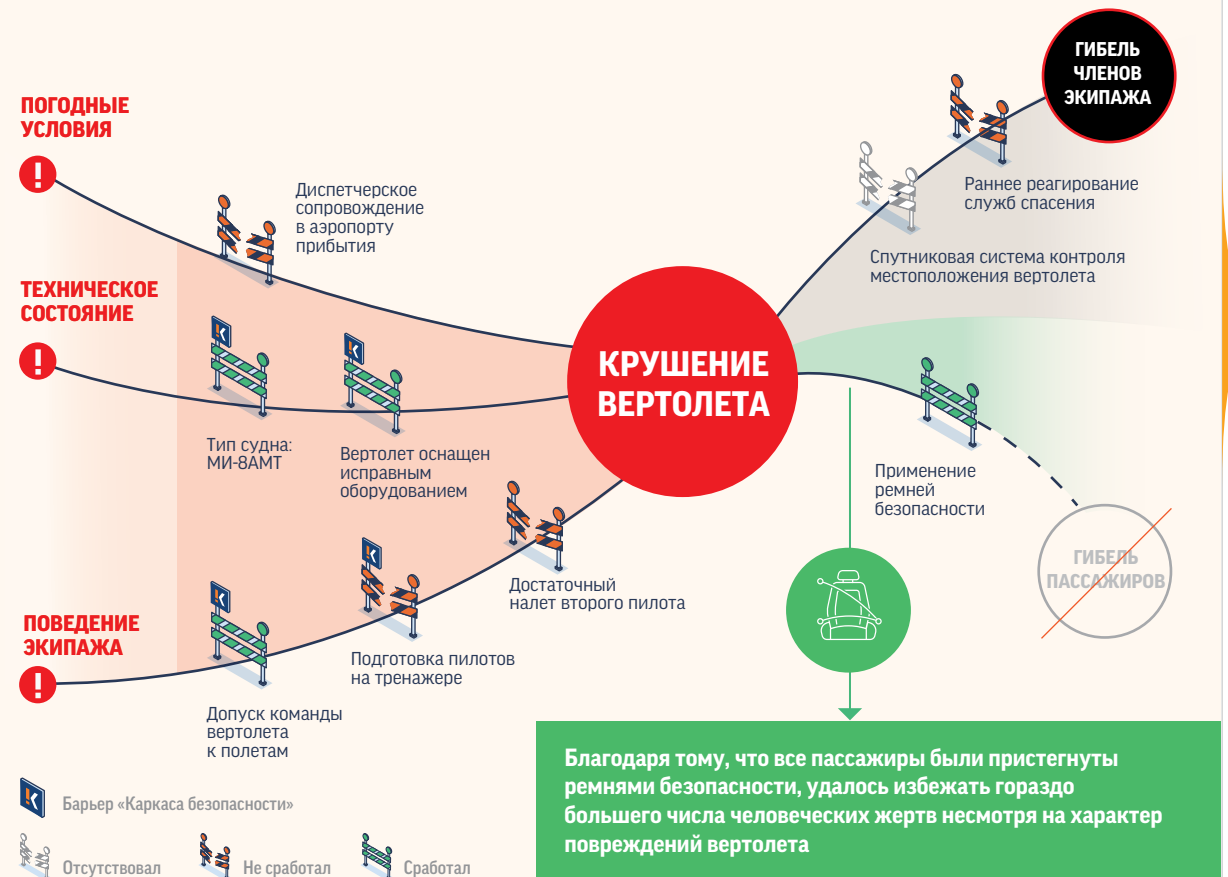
ПОГОДНЫЕ УСЛОВИЯ

ТЕХНИЧЕСКОЕ СОСТОЯНИЕ

ПОВЕДЕНИЕ ЭКИПАЖА

Диспетчерское сопровождение в аэропорту прибытия

Тип судна: МИ-8АМТ

Вертолет оснащен исправным оборудованием

Допуск команды вертолета к полетам

Подготовка пилотов на тренажере

Достаточный налет второго пилота

КРУШЕНИЕ ВЕРТОЛЕТА

ГИБЕЛЬ ЧЛЕНОВ ЭКИПАЖА

Раннее реагирование служб спасения

Спутниковая система контроля местоположения вертолета

Применение ремней безопасности

ГИБЕЛЬ ПАССАЖИРОВ

Благодаря тому, что все пассажиры были пристегнуты ремнями безопасности, удалось избежать гораздо большего числа человеческих жертв несмотря на характер повреждений вертолета

Барьер «Каркаса безопасности»

Отсутствовал

Не сработал

Сработал